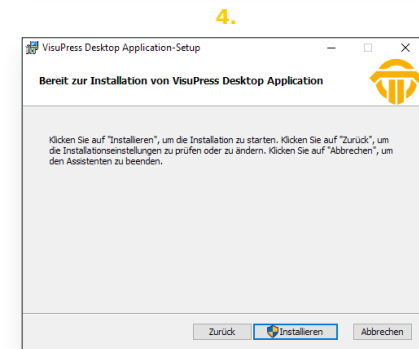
4.

VisuPress Desktop Application-Setup

Bereit zur Installation von VisuPress Desktop Application

Klicken Sie auf "Installieren", um die Installation zu starten. Klicken Sie auf "Zurück", um die Installationseinstellungen zu prüfen oder zu ändern. Klicken Sie auf "Abbrechen", um den Assistenten zu beenden.

Zurück
Installieren
Abbrechen